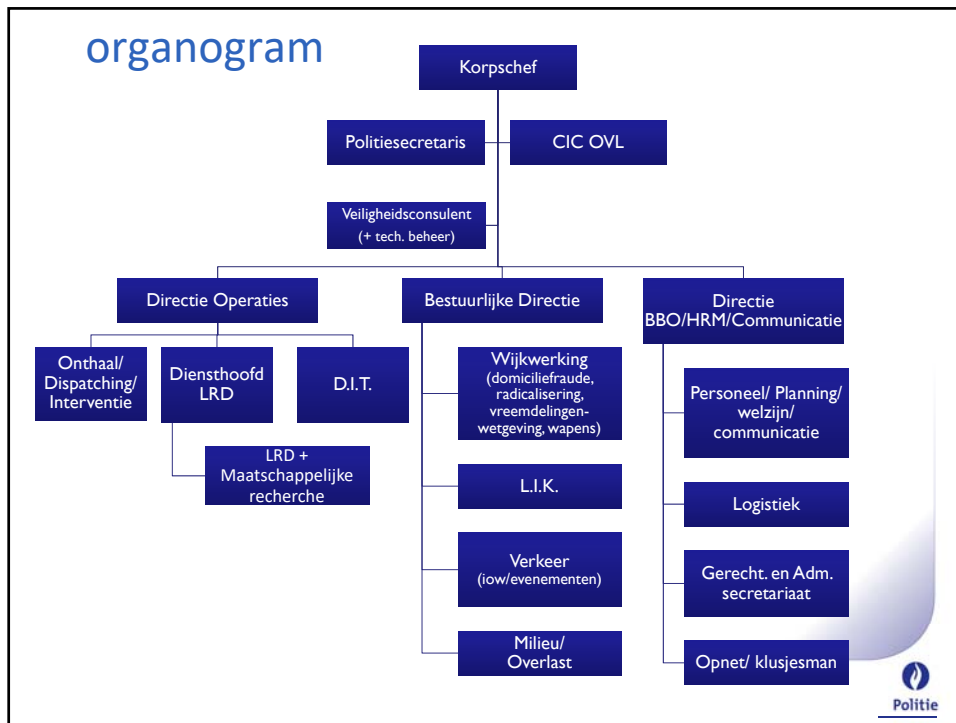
organogram

Korpschef

Politiesecretaris

CIC OVL

Veiligheidsconsulent
(+ tech. beheer)

Directie Operaties

Onthaal/ Dispatching/ Interventie

Diensthoofd LRD

D.I.T.

LRD + Maatschappelijke recherche

Bestuurlijke Directie

Wijkwerking
(domiciliefraude, radicalisering, vreemdelingenwetgeving, wapens)

L.I.K.

Verkeer
(iow/evenementen)

Milieu/ Overlast

Directie BBO/HRM/Communicatie

Personeel/ Planning/ welzijn/ communicatie

Logistiek

Gerecht. en Adm. secretariaat

Opnet/ klusjesman

Politie